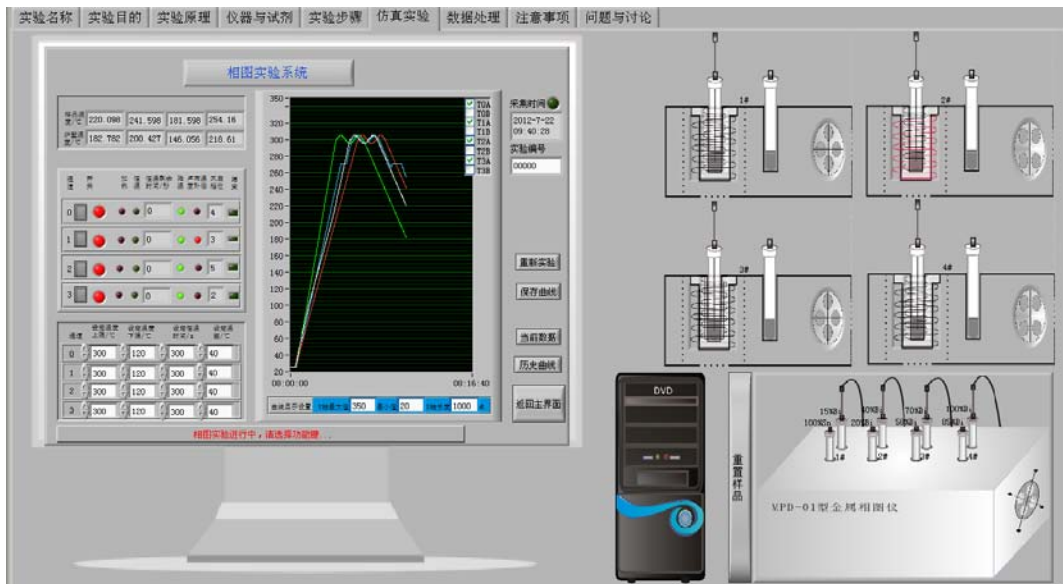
实验名称 | 实验目的 | 实验原理 | 仪器与试剂 | 实验步骤 | 仿真实验 | 数据处理 | 注意事项 | 问题与讨论

相图实验系统

| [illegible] | 220.098 | 241.598 | 181.598 | 254.16 |
|---|---|---|---|---|
| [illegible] | 182.782 | 200.427 | 146.056 | 218.61 |

采集时间
2012-7-22
09:40:28
实验编号
00000

T0A
T0B
T1A
T1B
T2A
T2B
T3A
T3B

350
340
320
300
280
260
240
220
200
180
160
140
120
100
80
60
40
20

00:00:00
00:16:40

0 4
1 3
2 5
3 2

| 通道 | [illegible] | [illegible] | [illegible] | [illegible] |
|---|---|---|---|---|
| 0 | 300 | 120 | 300 | 40 |
| 1 | 300 | 120 | 300 | 40 |
| 2 | 300 | 120 | 300 | 40 |
| 3 | 300 | 120 | 300 | 40 |

曲线显示设置 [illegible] 350 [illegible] 20 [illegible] 1000

重新实验
保存曲线
当前数据
历史曲线
返回主界面

相图实验进行中，请选择功能键。

1#
2#
3#
4#

DVD

重置样品

15%Bi
100%Bi
30%Bi
25%Bi
70%Bi
58%Bi
100%Bi
1#
2#
3#
4#

VPD-01型金属相图仪